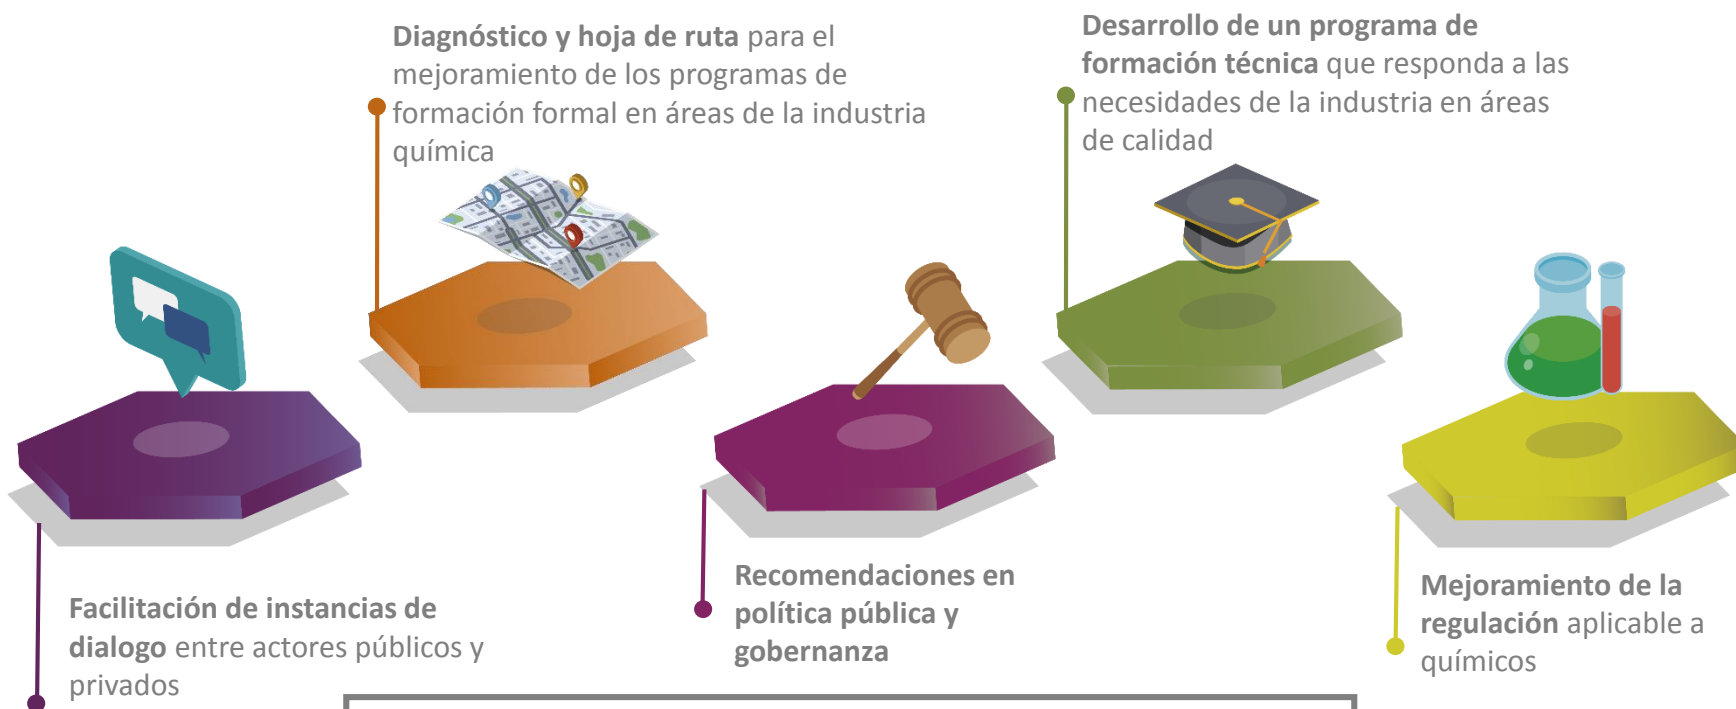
**Diagnóstico y hoja de ruta** para el mejoramiento de los programas de formación formal en áreas de la industria química

**Desarrollo de un programa de formación técnica** que responda a las necesidades de la industria en áreas de calidad

**Facilitación de instancias de dialogo** entre actores públicos y privados

**Recomendaciones en política pública y gobernanza**

**Mejoramiento de la regulación** aplicable a químicos